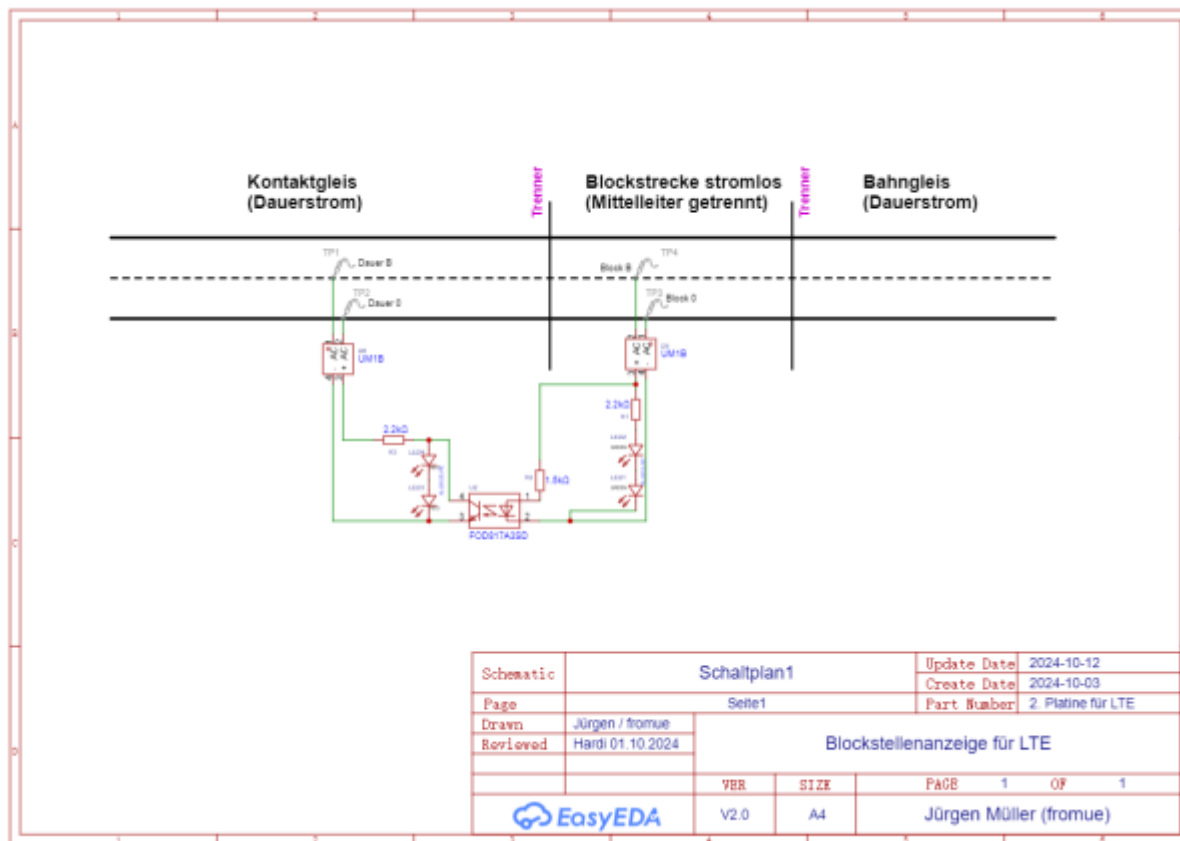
Kontaktgleis
(Dauerstrom)

Trenner

Blockstrecke stromlos
(Mittelleiter getrennt)

Trenner

Bahngleis
(Dauerstrom)

TP1
Dauer B
TP2
Dauer 0

UM1B

TP4
Block B
TP3
Block 0

UM1B

2.2kΩ
R3

2.2kΩ
R1

1.8kΩ
R2

POD817A3SD

| Schematic | Schaltplan1 | Update Date | 2024-10-12 |
|---|---|---|---|
| | | Create Date | 2024-10-03 |
| Page | Seite1 | Part Number | 2. Platine für LTE |
| Drawn | Jürgen / fromue | Blockstellenanzeige für LTE | |
| Reviewed | Hardi 01.10.2024 | | |
| | VER | SIZE | PAGE 1 OF 1 |
| EasyEDA | V2.0 | A4 | Jürgen Müller (fromue) |